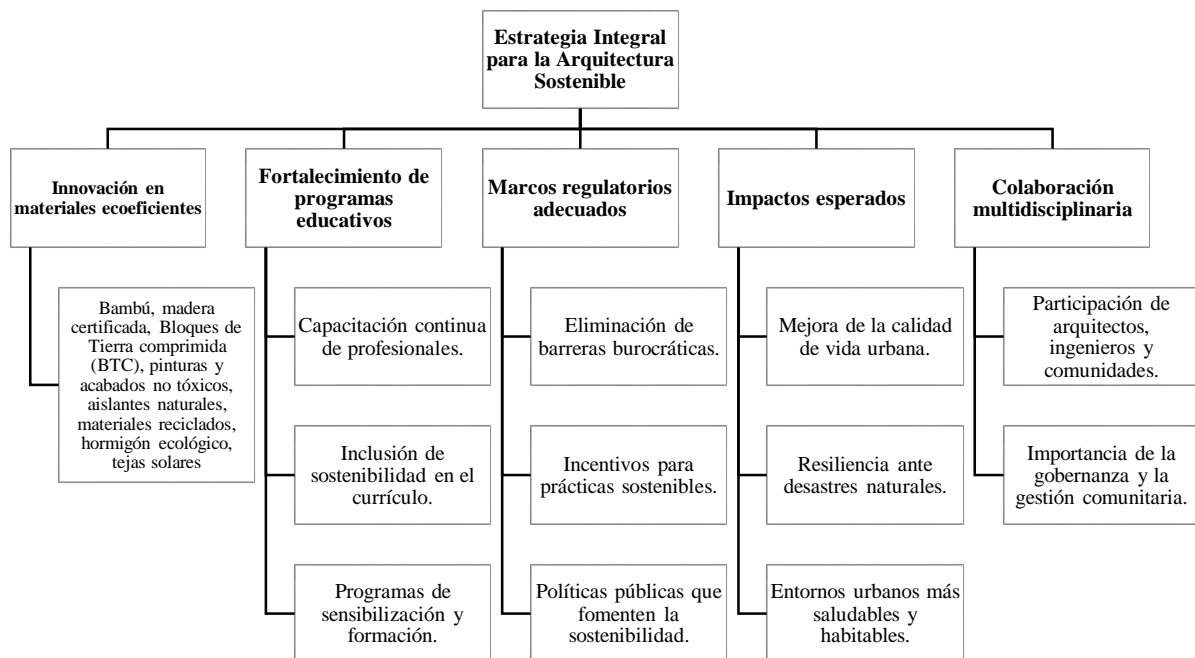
Estrategia Integral para la Arquitectura Sostenible

Innovación en materiales ecoeficientes

Bambú, madera certificada, Bloques de Tierra comprimida (BTC), pinturas y acabados no tóxicos, aislantes naturales, materiales reciclados, hormigón ecológico, tejas solares

Fortalecimiento de programas educativos

Capacitación continua de profesionales.

Inclusión de sostenibilidad en el currículo.

Programas de sensibilización y formación.

Marcos regulatorios adecuados

Eliminación de barreras burocráticas.

Incentivos para prácticas sostenibles.

Políticas públicas que fomenten la sostenibilidad.

Impactos esperados

Mejora de la calidad de vida urbana.

Resiliencia ante desastres naturales.

Entornos urbanos más saludables y habitables.

Colaboración multidisciplinaria

Participación de arquitectos, ingenieros y comunidades.

Importancia de la gobernanza y la gestión comunitaria.